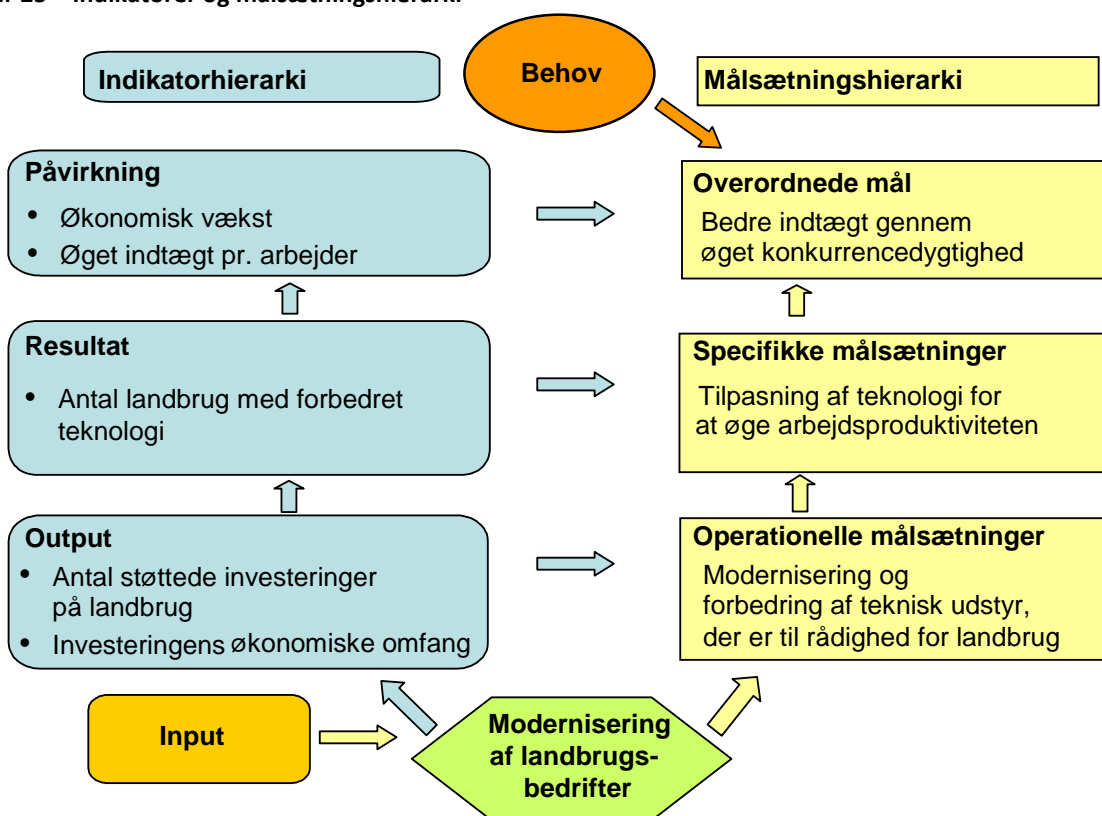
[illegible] Indikatorer og målsætningshierarki

Indikatorhierarki

Behov

Målsætningshierarki

Påvirkning
• Økonomisk vækst
• Øget indtægt pr. arbejder

Overordnede mål
Bedre indtægt gennem øget konkurrencedygtighed

Resultat
• Antal landbrug med forbedret teknologi

Specifikke målsætninger
Tilpasning af teknologi for at øge arbejdsproduktiviteten

Output
• Antal støttede investeringer på landbrug
• Investeringens økonomiske omfang

Operationelle målsætninger
Modernisering og forbedring af teknisk udstyr, der er til rådighed for landbrug

Input

Modernisering af landbrugsbedrifter